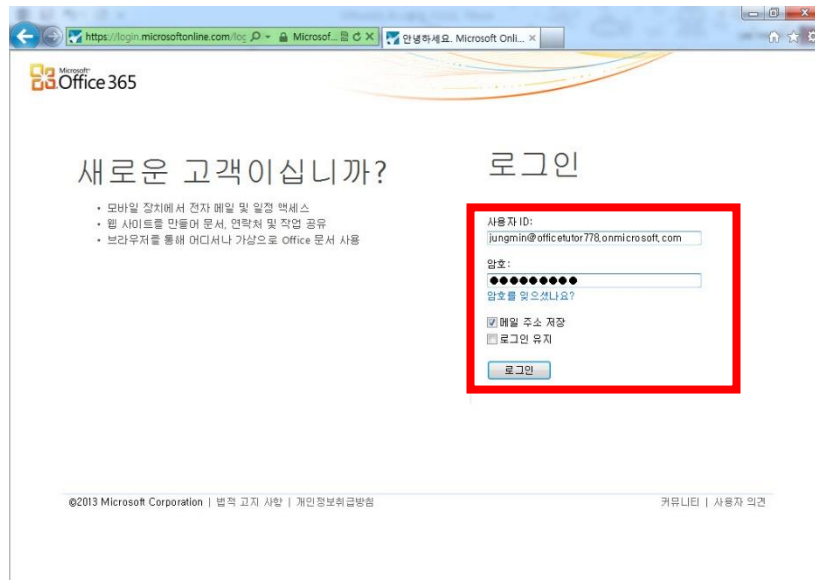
https://login.microsoftonline.com/log Microsof... 안녕하세요. Microsoft Onli... ×

Microsoft Office 365

새로운 고객이십니까?

• 모바일 장치에서 전자 메일 및 일정 액세스
• 웹 사이트를 만들어 문서, 연락처 및 작업 공유
• 브라우저를 통해 어디서나 가상으로 Office 문서 사용

로그인

사용자 ID:
jungmin@officetutor778.onmicrosoft.com

암호:
●●●●●●●●●
암호를 잊으셨나요?

☑ 메일 주소 저장
☐ 로그인 유지

로그인

©2013 Microsoft Corporation | 법적 고지 사항 | 개인정보취급방침

커뮤니티 | 사용자 의견